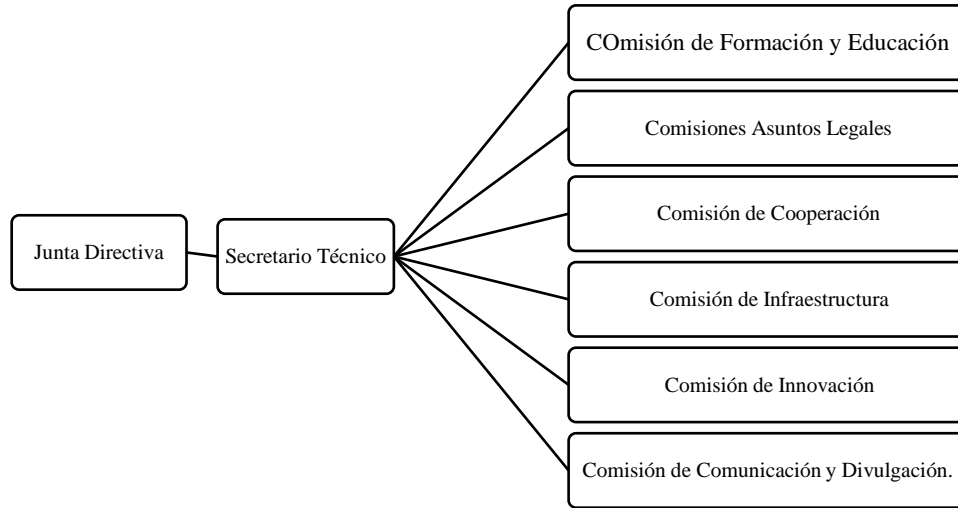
Junta Directiva

Secretario Técnico

COmisión de Formación y Educación

Comisiones Asuntos Legales

Comisión de Cooperación

Comisión de Infraestructura

Comisión de Innovación

Comisión de Comunicación y Divulgación.